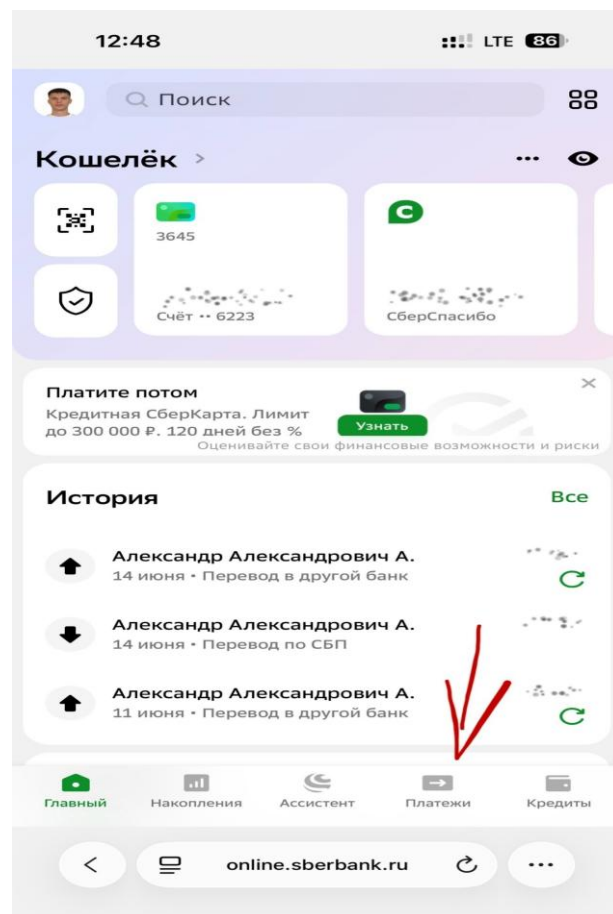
12:48

LTE 86

Поиск

Кошелёк >

3645

Счёт •• 6223

СберСпасибо

Платите потом
Кредитная СберКарта. Лимит до 300 000 ₽. 120 дней без %

Узнать

Оценивайте свои финансовые возможности и риски

История

Все

Александр Александрович А.
14 июня • Перевод в другой банк

Александр Александрович А.
14 июня • Перевод по СБП

Александр Александрович А.
11 июня • Перевод в другой банк

Главный

Накопления

Ассистент

Платежи

Кредиты

online.sberbank.ru